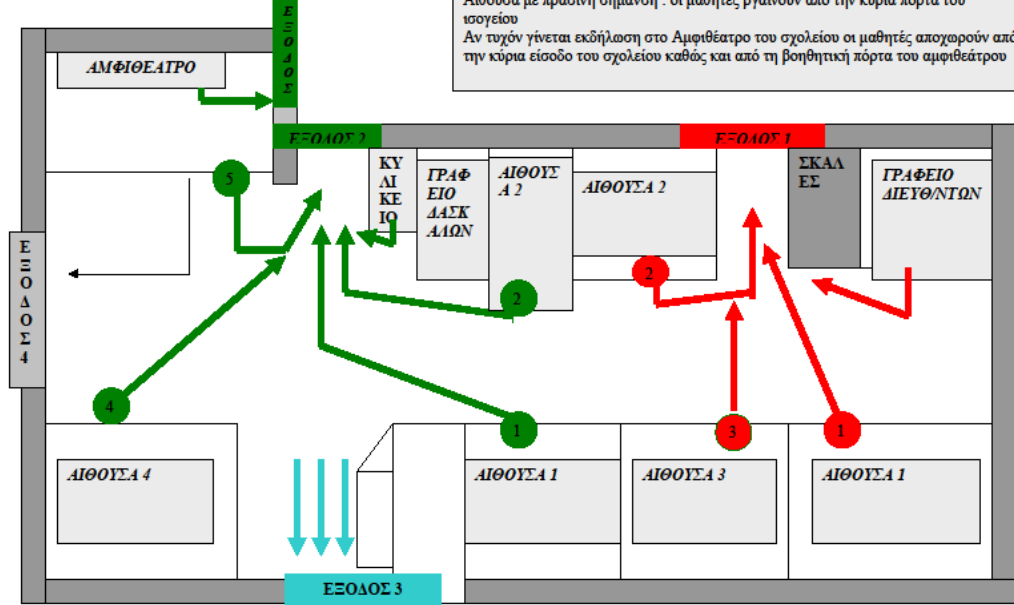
Αίθουσα με πράσινη σήμανση : οι μαθητές βγαίνουν από την κύρια πόρτα του ισογείου
Αν τυχόν γίνεται εκδήλωση στο Αμφιθέατρο του σχολείου οι μαθητές αποχωρούν από την κύρια είσοδο του σχολείου καθώς και από τη βοηθητική πόρτα του αμφιθεάτρου

ΕΞΟΔΟΣ

ΑΜΦΙΘΕΑΤΡΟ

ΕΞΟΔΟΣ 2

ΕΞΟΔΟΣ 1

5

ΚΥΛΙΚΕΙΟ

ΓΡΑΦΕΙΟ ΔΑΣΚΑΛΩΝ

ΑΙΘΟΥΣΑ 2

ΑΙΘΟΥΣΑ 2

ΣΚΑΛΕΣ

ΓΡΑΦΕΙΟ ΔΙΕΥΘ/ΝΤΩΝ

ΕΞΟΔΟΣ 4

2

2

4

1

3

1

ΑΙΘΟΥΣΑ 4

ΑΙΘΟΥΣΑ 1

ΑΙΘΟΥΣΑ 3

ΑΙΘΟΥΣΑ 1

ΕΞΟΔΟΣ 3